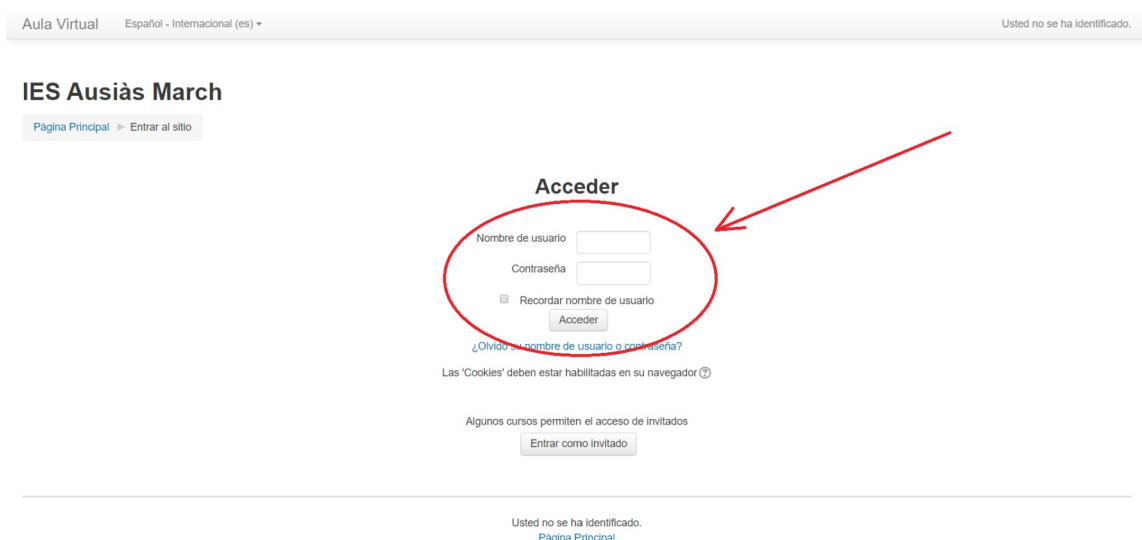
Aula Virtual Español - Internacional (es) ▾ Usted no se ha identificado.

IES Ausiàs March

Pàgina Principal ► Entrar al sitio

Acceder

Nombre de usuario

Contraseña

Recordar nombre de usuario

Acceder

¿Olvidó su nombre de usuario o contraseña?

Las 'Cookies' deben estar habilitadas en su navegador

Algunos cursos permiten el acceso de invitados

Entrar como invitado

Usted no se ha identificado.
Pàgina Principal